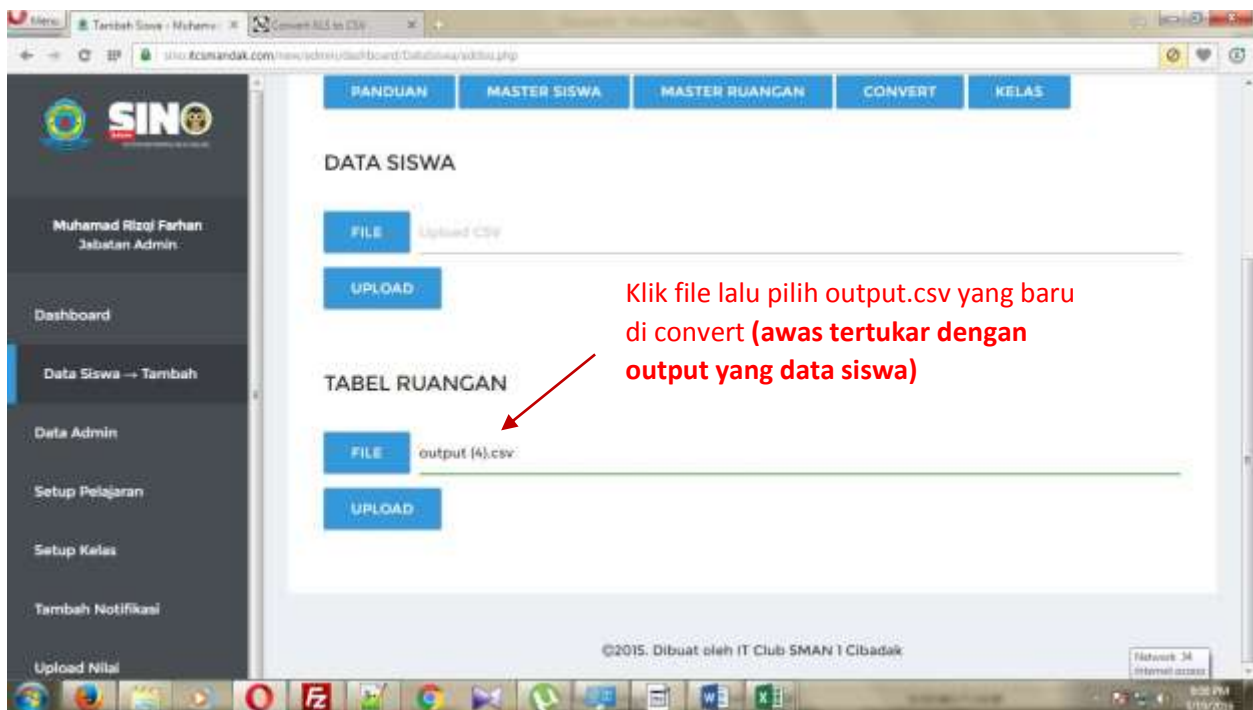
Menu | Tambah Siswa - Muhamr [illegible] | Convert XLS to CSV

sino.itcsmandak.com/new/admin/dashboard/Datasiswa/addtss.php

SINO

Muhamad Rizqi Farhan
Jabatan Admin

Dashboard

Data Siswa → Tambah

Data Admin

Setup Pelajaran

Setup Kelas

Tambah Notifikasi

Upload Nilai

PANDUAN | MASTER SISWA | MASTER RUANGAN | CONVERT | KELAS

DATA SISWA

FILE Upload CSV

UPLOAD

Klik file lalu pilih output.csv yang baru di convert **(awas tertukar dengan output yang data siswa)**

TABEL RUANGAN

FILE output (4).csv

UPLOAD

©2015. Dibuat oleh IT Club SMAN 1 Cibadak

Network 34
Internet access